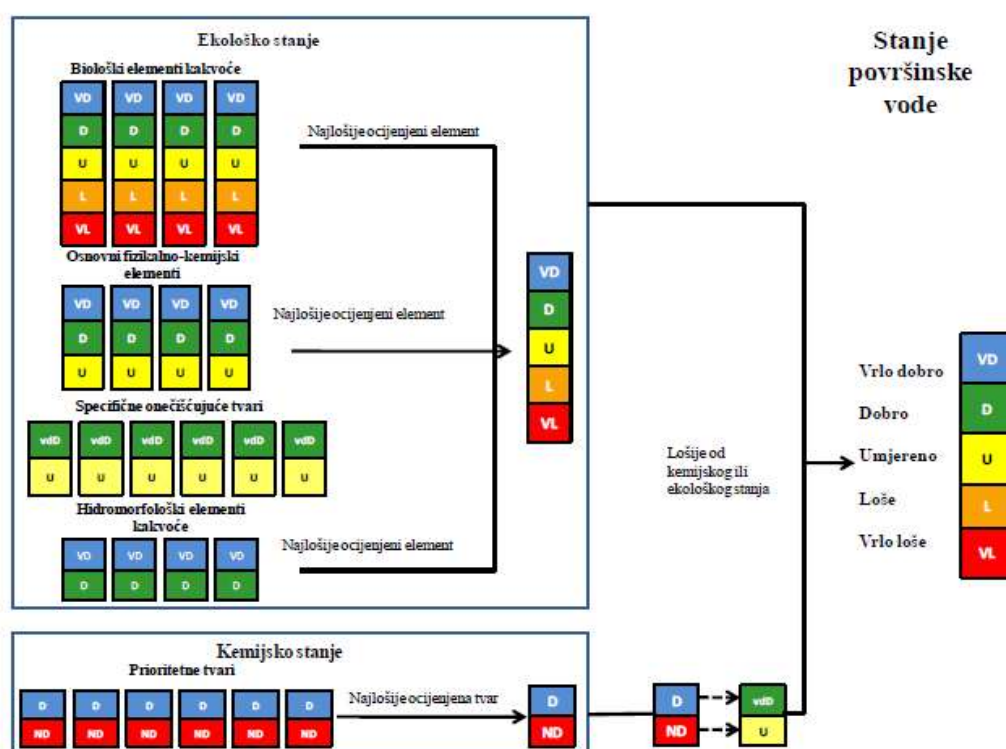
Ekološko stanje

Biološki elementi kakvoće

| VD | VD | VD | VD |
|---|---|---|---|
| D | D | D | D |
| U | U | U | U |
| L | L | L | L |
| VL | VL | VL | VL |

Najlošije ocijenjeni element

Osnovni fizikalno-kemijski elementi

| VD | VD | VD | VD |
|---|---|---|---|
| D | D | D | D |
| U | U | U | U |

Najlošije ocijenjeni element

Specifične onečišćujuće tvari

| vdD | vdD | vdD | vdD | vdD | vdD |
|---|---|---|---|---|---|
| U | U | U | U | U | U |

Hidromorfološki elementi kakvoće

| VD | VD | VD | VD |
|---|---|---|---|
| D | D | D | D |

Najlošije ocijenjeni element

VD
D
U
L
VL

Stanje površinske vode

Lošije od kemijskog ili ekološkog stanja

Vrlo dobro VD
Dobro D
Umjereno U
Loše L
Vrlo loše VL

Kemijsko stanje

Prioritetne tvari

| D | D | D | D | D | D |
|---|---|---|---|---|---|
| ND | ND | ND | ND | ND | ND |

Najlošije ocijenjena tvar

D
ND

D
ND

vdD
U